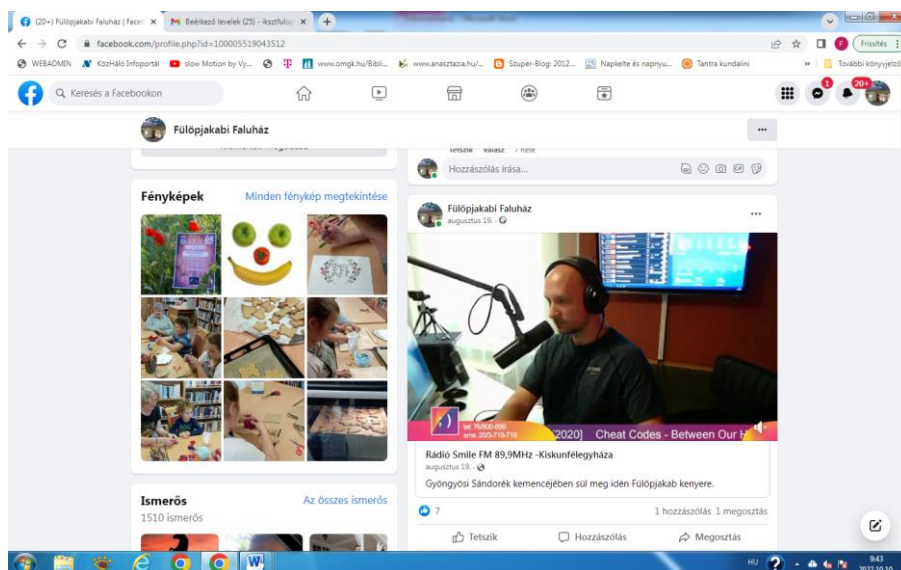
(20+) Fülöpjakabi Faluház | Faceb ×
Beérkező levelek (25) - ikszt ×
+

facebook.com/profile.php?id=100005519043512

Frissítés

WEBADMIN
KözHáló Infoportál
slow Motion by Vy...
www.omgk.hu/Bibli...
www.anasztazia.hu/...
Szuper-Blog: 2012...
Napkelte és napnyu...
Tantra kundalini
További könyvjelzők

Keresés a Facebookon

1
20+

Fülöpjakabi Faluház

Tetszik Válasz 7 hete

Hozzászólás írása...

Fényképek
Minden fénykép megtekintése

Fülöpjakabi Faluház
augusztus 19. ·

tel: 76/800-800
sms: 20/3-719-719
2020] Cheat Codes - Between Our H

Rádió Smile FM 89,9MHz -Kiskunfélegyháza
augusztus 19. ·
Gyöngyösi Sándorék kemencéjében sül meg idén Fülöpjakab kenyere.

7
1 hozzászólás 1 megosztás

Tetszik
Hozzászólás
Megosztás

Ismerős
Az összes ismerős
1510 ismerős

HU
9:43
2022.10.10.